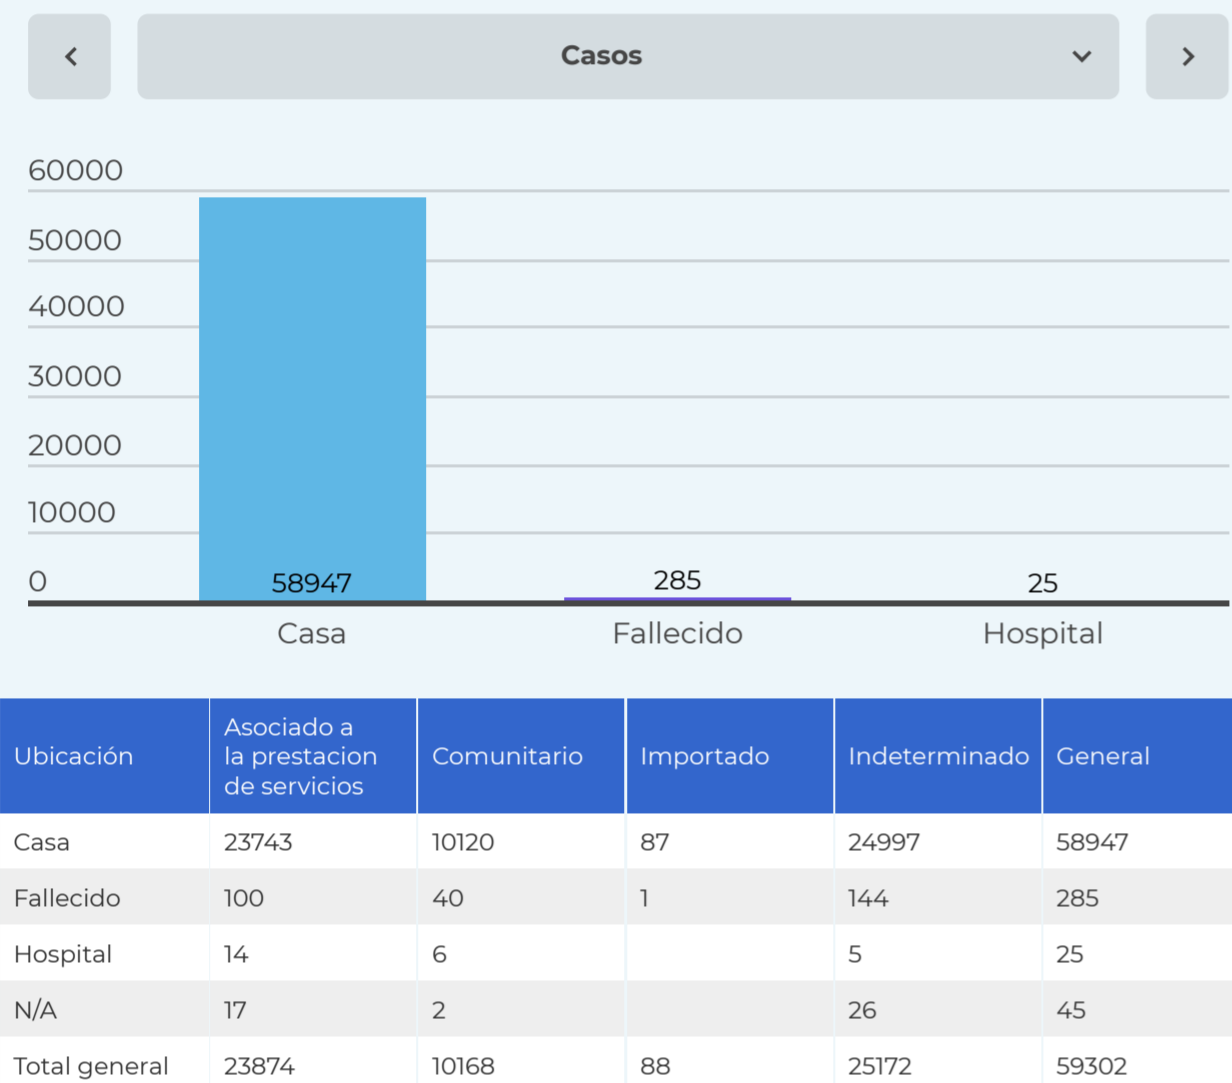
Casos

60000
50000
40000
30000
20000
10000
0

58947
285
25

Casa
Fallecido
Hospital

| Ubicación | Asociado a la prestacion de servicios | Comunitario | Importado | Indeterminado | General |
|---|---|---|---|---|---|
| Casa | 23743 | 10120 | 87 | 24997 | 58947 |
| Fallecido | 100 | 40 | 1 | 144 | 285 |
| Hospital | 14 | 6 | | 5 | 25 |
| N/A | 17 | 2 | | 26 | 45 |
| Total general | 23874 | 10168 | 88 | 25172 | 59302 |